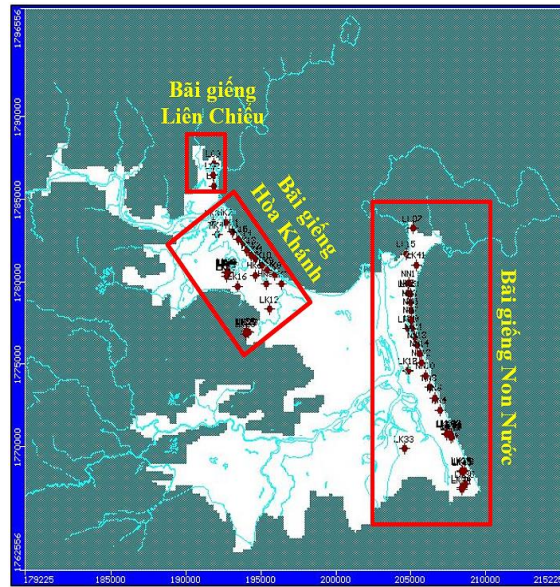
Bãi giếng Liên Chiểu

Bãi giếng Hòa Khánh

Bãi giếng Non Nước

1795556
1790000
1785000
1780000
1775000
1770000
1765556

179225
185000
190000
195000
200000
205000
210000
215225

LK3
LK12
LK16
LK07
LK15
LK41
NN1
LK18
LK33
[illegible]